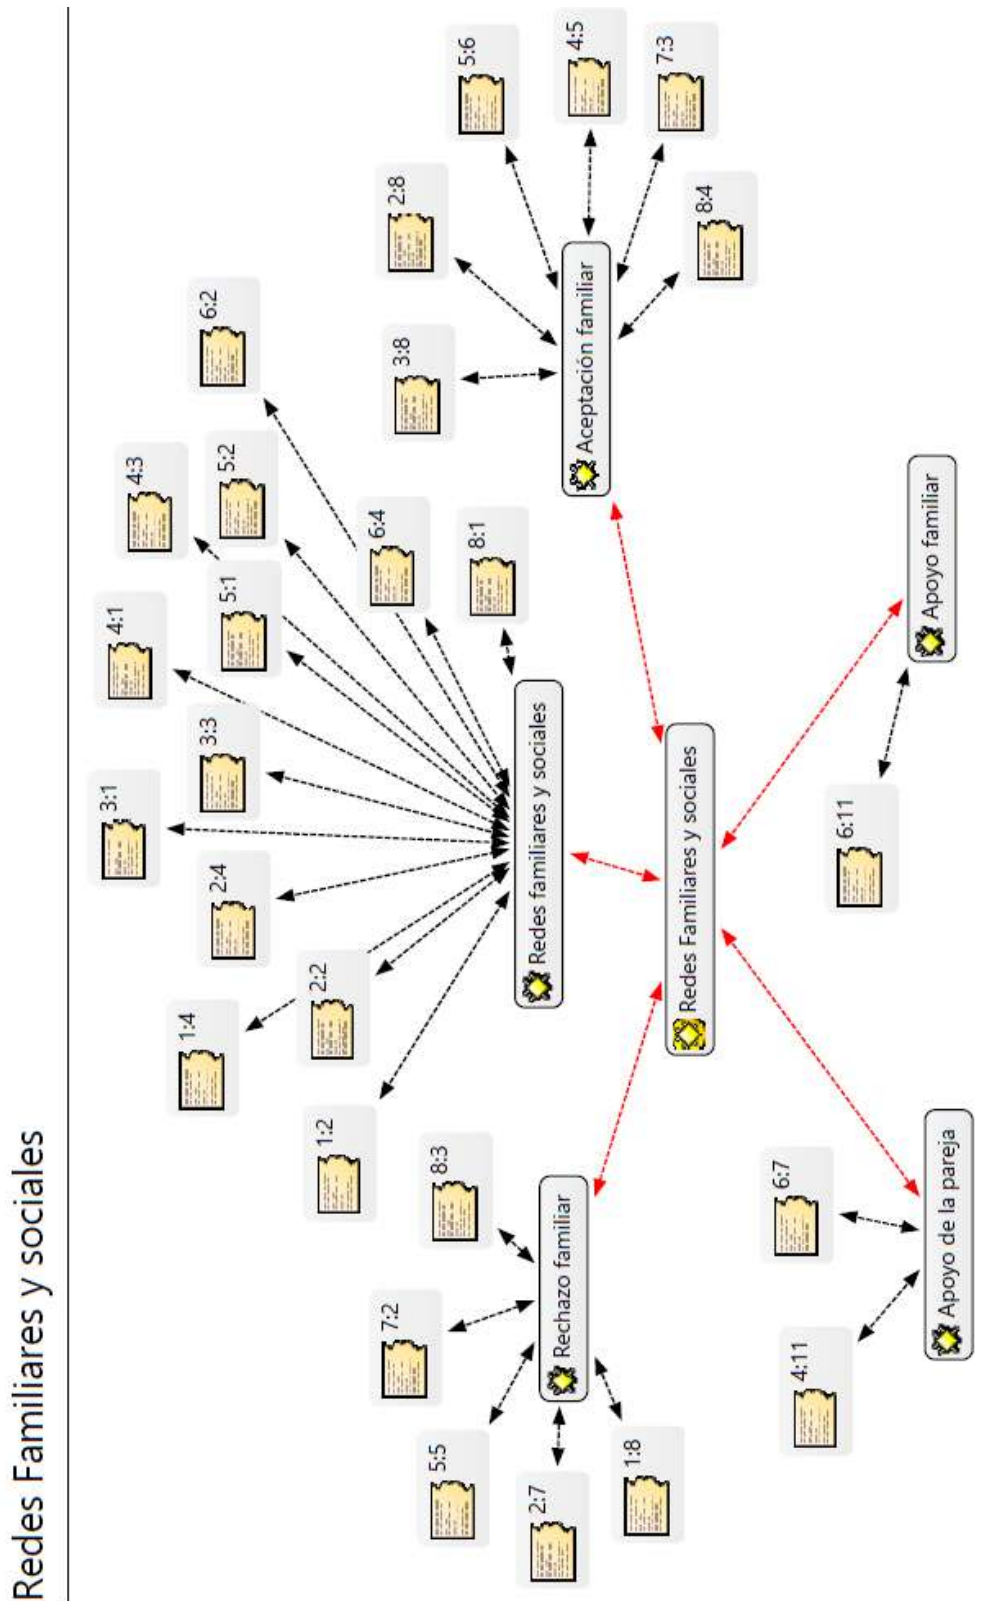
Redes Familiares y sociales

Aceptación familiar

5:6

4:5

7:3

2:8

8:4

3:8

6:2

4:3

5:2

6:4

8:1

5:1

4:1

3:3

3:1

2:4

2:2

1:4

1:2

Redes familiares y sociales

Redes Familiares y sociales

Apoyo familiar

6:11

8:3

Rechazo familiar

7:2

5:5

2:7

1:8

6:7

Apoyo de la pareja

4:11